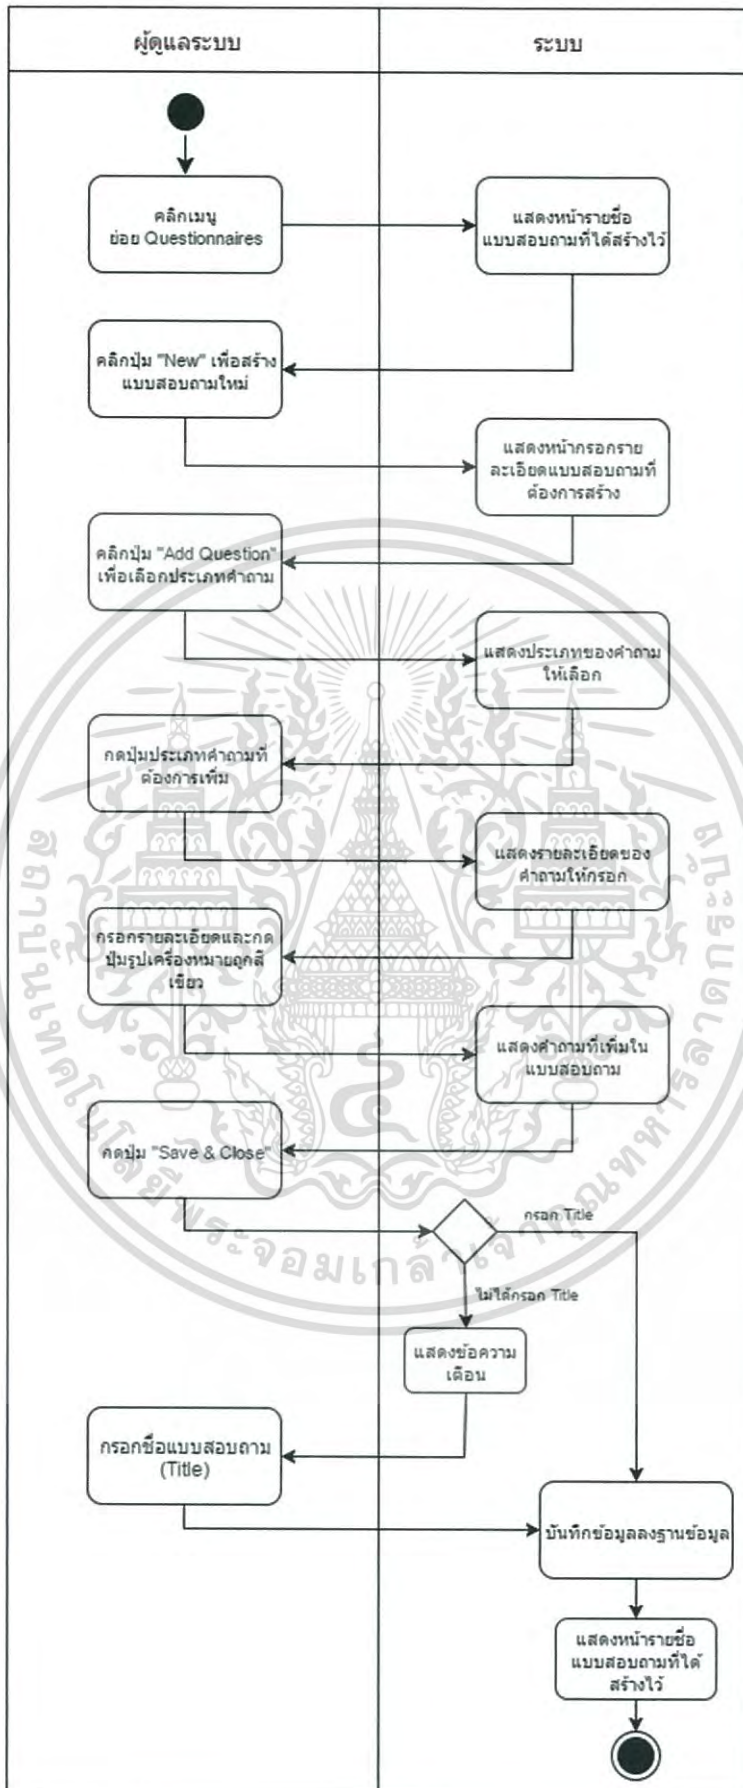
ผู้ดูแลระบบ

ระบบ

คลิกเมนูย่อย Questionnaires

แสดงหน้ารายชื่อแบบสอบถามที่ได้สร้างไว้

คลิกปุ่ม "New" เพื่อสร้างแบบสอบถามใหม่

แสดงหน้ากรอกรายละเอียดแบบสอบถามที่ต้องการสร้าง

คลิกปุ่ม "Add Question" เพื่อเลือกประเภทคำถาม

แสดงประเภทของคำถามให้เลือก

กดปุ่มประเภทคำถามที่ต้องการเพิ่ม

แสดงรายละเอียดของคำถามให้กรอก

กรอกรายละเอียดและกดปุ่มรูปเครื่องหมายถูกสีเขียว

แสดงคำถามที่เพิ่มในแบบสอบถาม

กดปุ่ม "Save & Close"

กรอก Title

ไม่ได้กรอก Title

แสดงข้อความเตือน

กรอกชื่อแบบสอบถาม (Title)

บันทึกข้อมูลลงฐานข้อมูล

แสดงหน้ารายชื่อแบบสอบถามที่ได้สร้างไว้

สถาบันเทคโนโลยีพระจอมเกล้าเจ้าคุณทหารลาดกระบัง